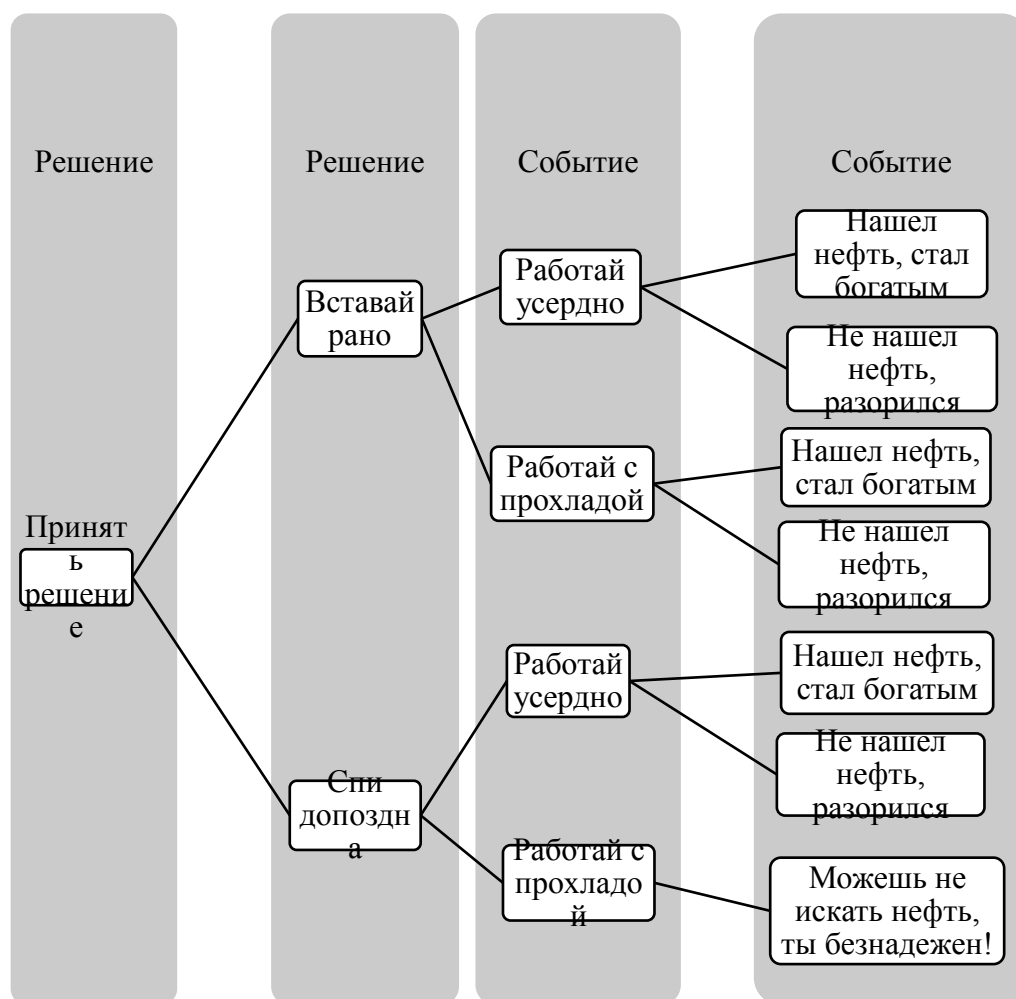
Решение

Решение

Событие

Событие

Принять решение

Вставай рано

Спи допоздна

Работай усердно

Работай с прохладой

Работай усердно

Работай с прохладой

Нашел нефть, стал богатым

Не нашел нефть, разорился

Нашел нефть, стал богатым

Не нашел нефть, разорился

Нашел нефть, стал богатым

Не нашел нефть, разорился

Можешь не искать нефть, ты безнадежен!